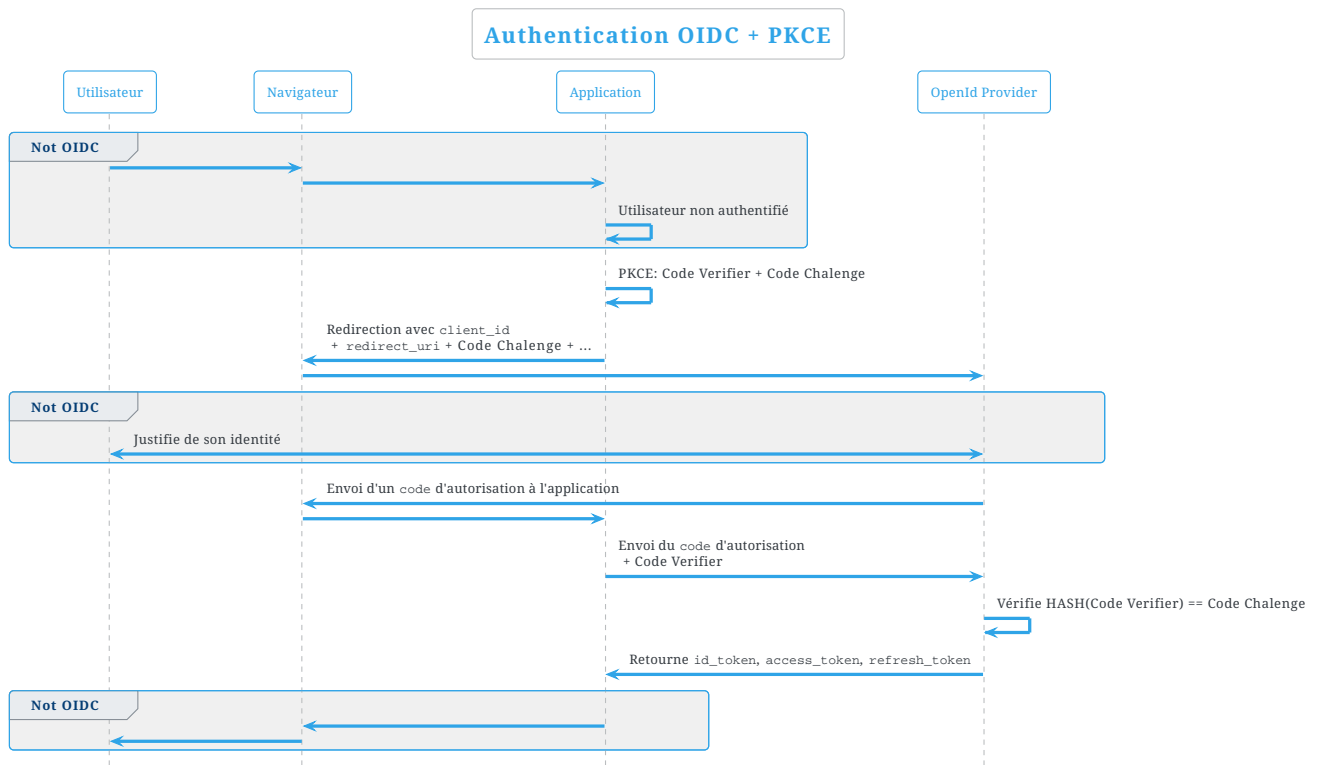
Authentication OIDC + PKCE

Utilisateur

Navigateur

Application

OpenId Provider

Not OIDC

Utilisateur non authentifié

PKCE: Code Verifier + Code Chalenge

Redirection avec client_id + redirect_uri + Code Chalenge + ...

Not OIDC

Justifie de son identité

Envoi d'un code d'autorisation à l'application

Envoi du code d'autorisation + Code Verifier

Vérifie HASH(Code Verifier) == Code Chalenge

Retourne id_token, access_token, refresh_token

Not OIDC